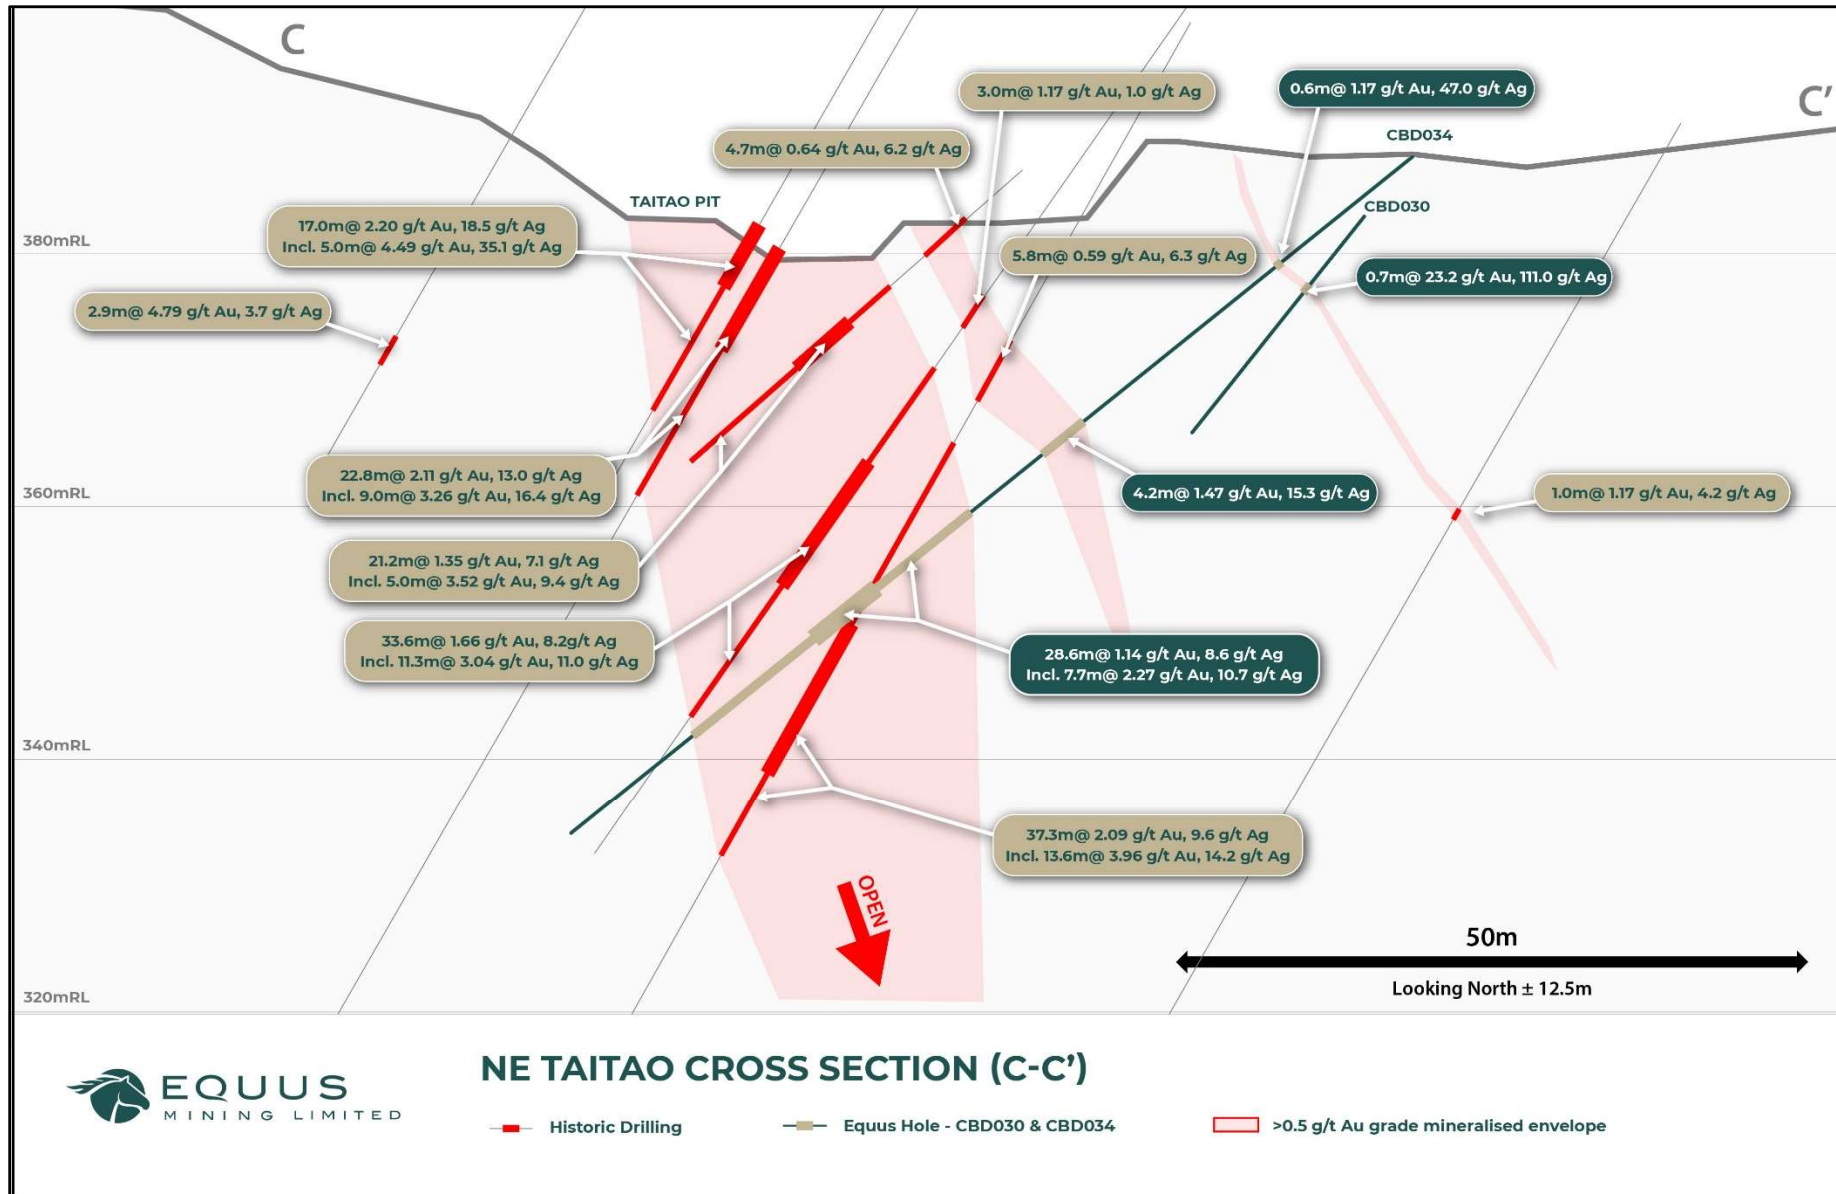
C

C'

3.0m@ 1.17 g/t Au, 1.0 g/t Ag

0.6m@ 1.17 g/t Au, 47.0 g/t Ag

CBD034

4.7m@ 0.64 g/t Au, 6.2 g/t Ag

TAITAO PIT

CBD030

17.0m@ 2.20 g/t Au, 18.5 g/t Ag
Incl. 5.0m@ 4.49 g/t Au, 35.1 g/t Ag

5.8m@ 0.59 g/t Au, 6.3 g/t Ag

380mRL

0.7m@ 23.2 g/t Au, 111.0 g/t Ag

2.9m@ 4.79 g/t Au, 3.7 g/t Ag

22.8m@ 2.11 g/t Au, 13.0 g/t Ag
Incl. 9.0m@ 3.26 g/t Au, 16.4 g/t Ag

4.2m@ 1.47 g/t Au, 15.3 g/t Ag

1.0m@ 1.17 g/t Au, 4.2 g/t Ag

360mRL

21.2m@ 1.35 g/t Au, 7.1 g/t Ag
Incl. 5.0m@ 3.52 g/t Au, 9.4 g/t Ag

33.6m@ 1.66 g/t Au, 8.2g/t Ag
Incl. 11.3m@ 3.04 g/t Au, 11.0 g/t Ag

28.6m@ 1.14 g/t Au, 8.6 g/t Ag
Incl. 7.7m@ 2.27 g/t Au, 10.7 g/t Ag

340mRL

37.3m@ 2.09 g/t Au, 9.6 g/t Ag
Incl. 13.6m@ 3.96 g/t Au, 14.2 g/t Ag

OPEN

50m

Looking North ± 12.5m

320mRL

EQUUS
MINING LIMITED

NE TAITAO CROSS SECTION (C-C')

Historic Drilling

Equus Hole - CBD030 & CBD034

>0.5 g/t Au grade mineralised envelope